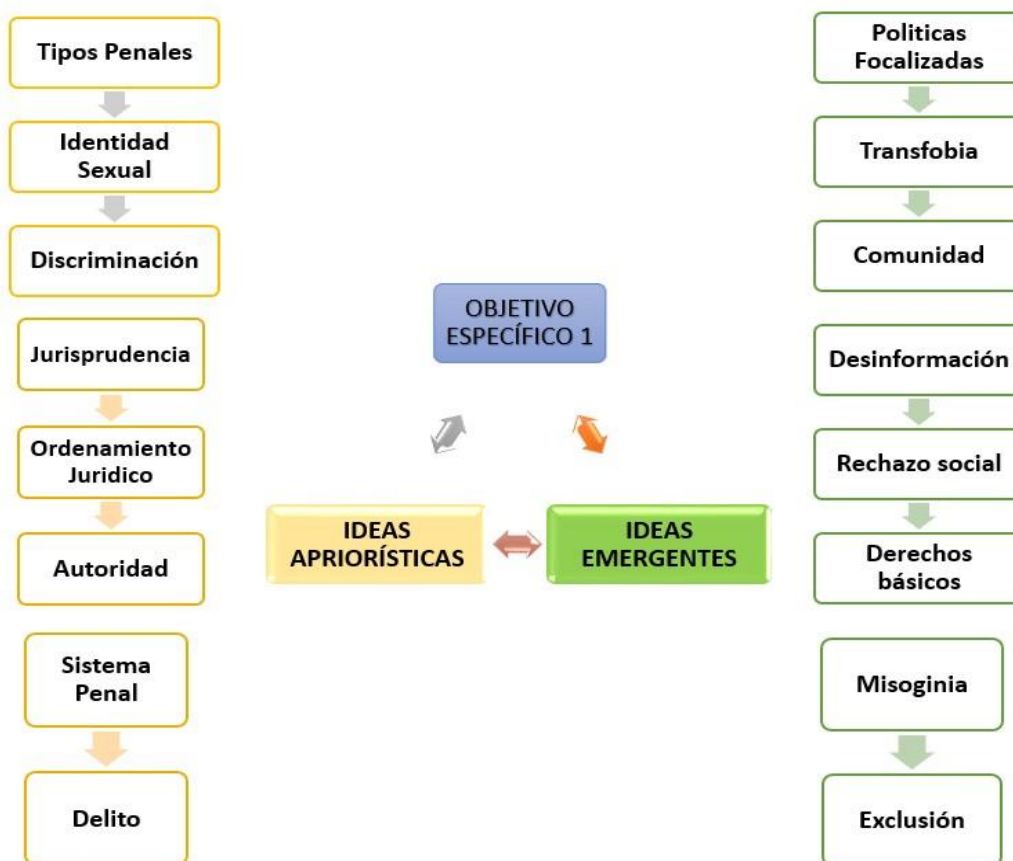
Tipos Penales

Identidad Sexual

Discriminación

Jurisprudencia

Ordenamiento Juridico

Autoridad

Sistema Penal

Delito

OBJETIVO ESPECÍFICO 1

IDEAS APRIORÍSTICAS

IDEAS EMERGENTES

Politicas Focalizadas

Transfobia

Comunidad

Desinformación

Rechazo social

Derechos básicos

Misoginia

Exclusión